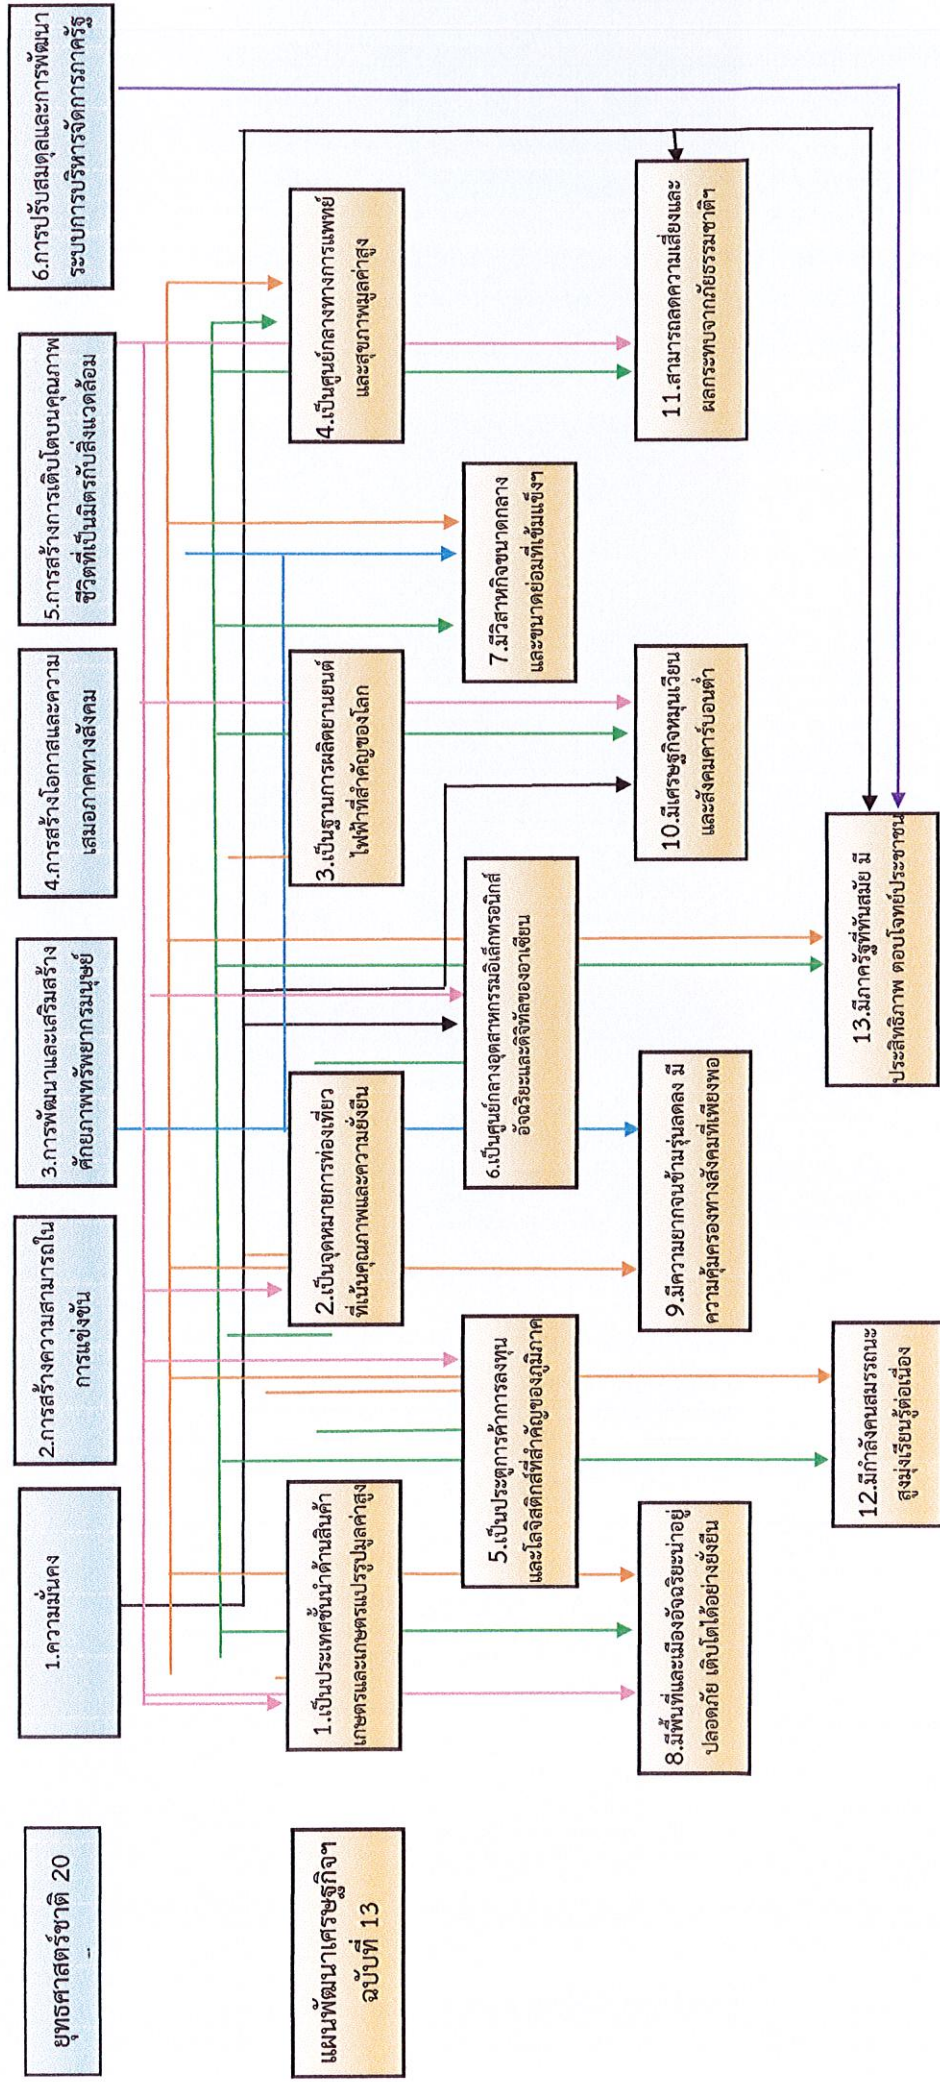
ยุทธศาสตร์ชาติ 20 ปี

1.ความมั่นคง

2.การสร้างความสามารถในการแข่งขัน

3.การพัฒนาและเสริมสร้างศักยภาพทรัพยากรมนุษย์

4.การสร้างโอกาสและความเสมอภาคทางสังคม

5.การสร้างการเติบโตบนคุณภาพชีวิตที่เป็นมิตรกับสิ่งแวดล้อม

6.การปรับสมดุลและการพัฒนาระบบการบริหารจัดการภาครัฐ

แผนพัฒนาเศรษฐกิจฯ ฉบับที่ 13

1.เป็นประเทศชั้นนำด้านสินค้าเกษตรและเกษตรแปรรูปมูลค่าสูง

2.เป็นจุดหมายการท่องเที่ยวที่เน้นคุณภาพและความยั่งยืน

3.เป็นฐานการผลิตยานยนต์ไฟฟ้าที่สำคัญของโลก

4.เป็นศูนย์กลางทางการแพทย์และสุขภาพมูลค่าสูง

5.เป็นประตูการค้าการลงทุนและโลจิสติกส์ที่สำคัญของภูมิภาค

6.เป็นศูนย์กลางอุตสาหกรรมอิเล็กทรอนิกส์อัจฉริยะและดิจิทัลของอาเซียน

7.มีวิสาหกิจขนาดกลางและขนาดย่อมที่เข้มแข็ง

8.มีพื้นที่และเมืองอัจฉริยะน่าอยู่ ปลอดภัย เติบโตได้อย่างยั่งยืน

9.มีความยากจนข้ามรุ่นลดลง มีความคุ้มครองทางสังคมที่เพียงพอ

10.มีเศรษฐกิจหมุนเวียนและสังคมคาร์บอนต่ำ

11.สามารถลดความเสี่ยงและผลกระทบจากภัยธรรมชาติ

12.มีกำลังคนสมรรถนะสูงมุ่งเรียนรู้ต่อเนื่อง

13.มีภาครัฐที่ทันสมัย มีประสิทธิภาพ ตอบโจทย์ประชาชน